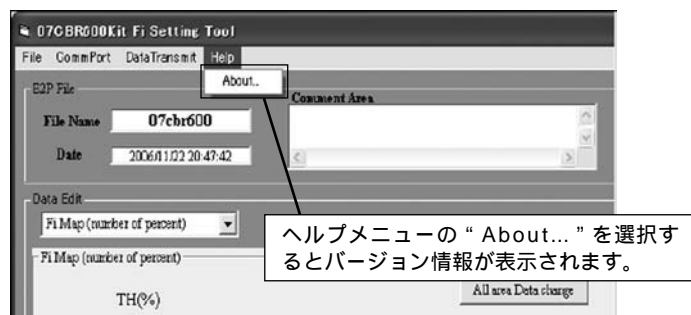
07CBR600Kit Fi Setting Tool

File CommPort DataTransmit Help

About..

E2P File

File Name 07cbr600

Date 2006/11/22 20:47:42

Comment Area

Data Edit

Fi Map (number of percent)

Fi Map (number of percent)

TH(%)

All area Data change

ヘルプメニューの " About... " を選択するとバージョン情報が表示されます。